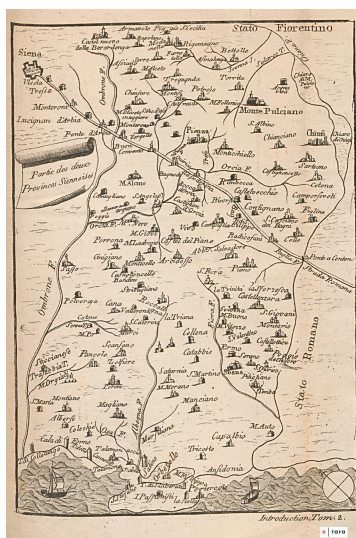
Stato Fiorentino

Siena

Parte dell' due Provincie Sanesi

Monte Pulciano

Pienza

Montalcino

Radicofani

Stato Romano

Ombrone F.

Orcia F.

Monteroni

Lucignan d'Arbia

Ponte d'Arbia

Buonconvento

S. Quirico

Castiglione

Rocca d'Orcia

Vignone

Bagni

Chianciano

Chiusi

Sarteano

Cetona

S. Casciano de' Bagni

Piancastagnaio

Abbadia S. Salvadore

Campagnatico

Arcidosso

Castel del Piano

Santa Fiora

Cinigiano

Paganico

Roccastrada

Massa

Civitella

Grosseto

Scansano

Magliano

Montiano

Manciano

Saturnia

Sorano

Pitigliano

Sovana

Capalbio

Orbetello

Talamone

Ansidonia

Monte Argentaro

Porto Ercole

S. Stefano

Cala di Forno

Albegna F.

Fiora F.

Istia

Pereta

Montemerano

Semproniano

Roccalbegna

Triana

Cellena

Castel Azara

Proceno

Acquapendente

Ponte a Centeno

Strada Romana

Trequanda

Torrita

Petroio

Asciano

Rapolano

Serre

S. Giovanni d'Asso

Montisi

Sinalunga

Bettolle

Lucignano

Foiano

Marciano

Montefollonico

Cosona

Castelmuzio

Murlo

Vescovado

M. Alcino

Sant' Angelo

Poggio alle Mura

Camigliano

Argiano

Seggiano

Monte Amiata

Monticchiello

Contignano

Celle

Pian Castagnaio

Sasso

Pari

Montorsaio

Batignano

Montepescali

Istia

Cotone

Pereta

Tricosto

M. Acuto

Introduction, Tom. 2.

rero